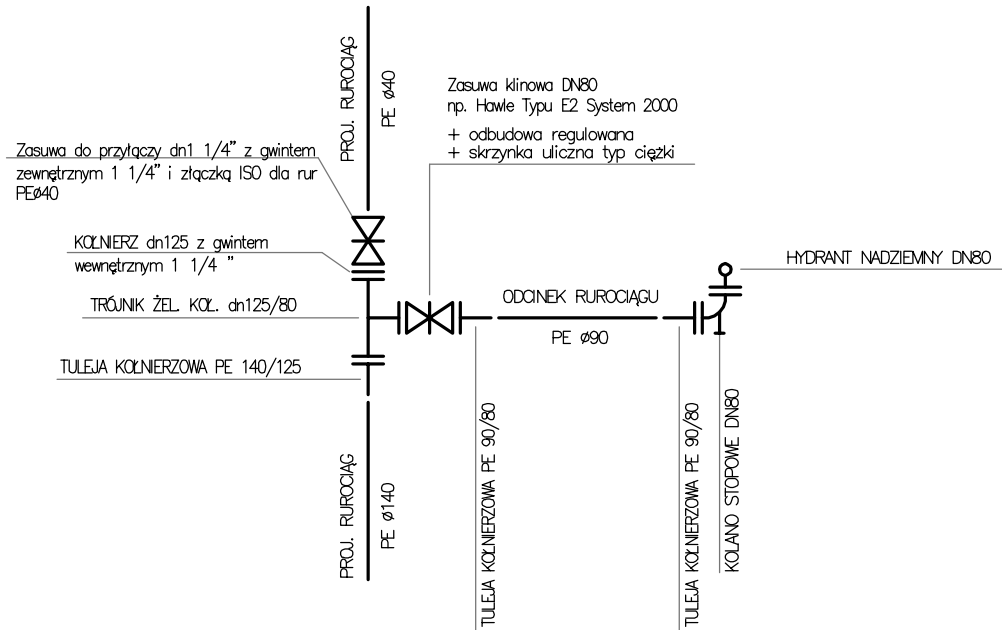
PROJ. RUROCIĄG

PE ø40

Zasuwa klinowa DN80
np. Hawle Typu E2 System 2000

+ odbudowa regulowana
+ skrzynka uliczna typ ciężki

Zasuwa do przyłączy dn1 1/4" z gwintem zewnętrznym 1 1/4" i złączką ISO dla rur PEø40

KOŁNIERZ dn125 z gwintem wewnętrznym 1 1/4 "

TRÓJNIK ŻEL. KOŁ. dn125/80

ODCINEK RUROCIĄGU

PE ø90

HYDRANT NADZIEMNY DN80

TULEJA KOŁNIERZOWA PE 140/125

PROJ. RUROCIĄG

PE ø140

TULEJA KOŁNIERZOWA PE 90/80

TULEJA KOŁNIERZOWA PE 90/80

KOLANO STOPOWE DN80